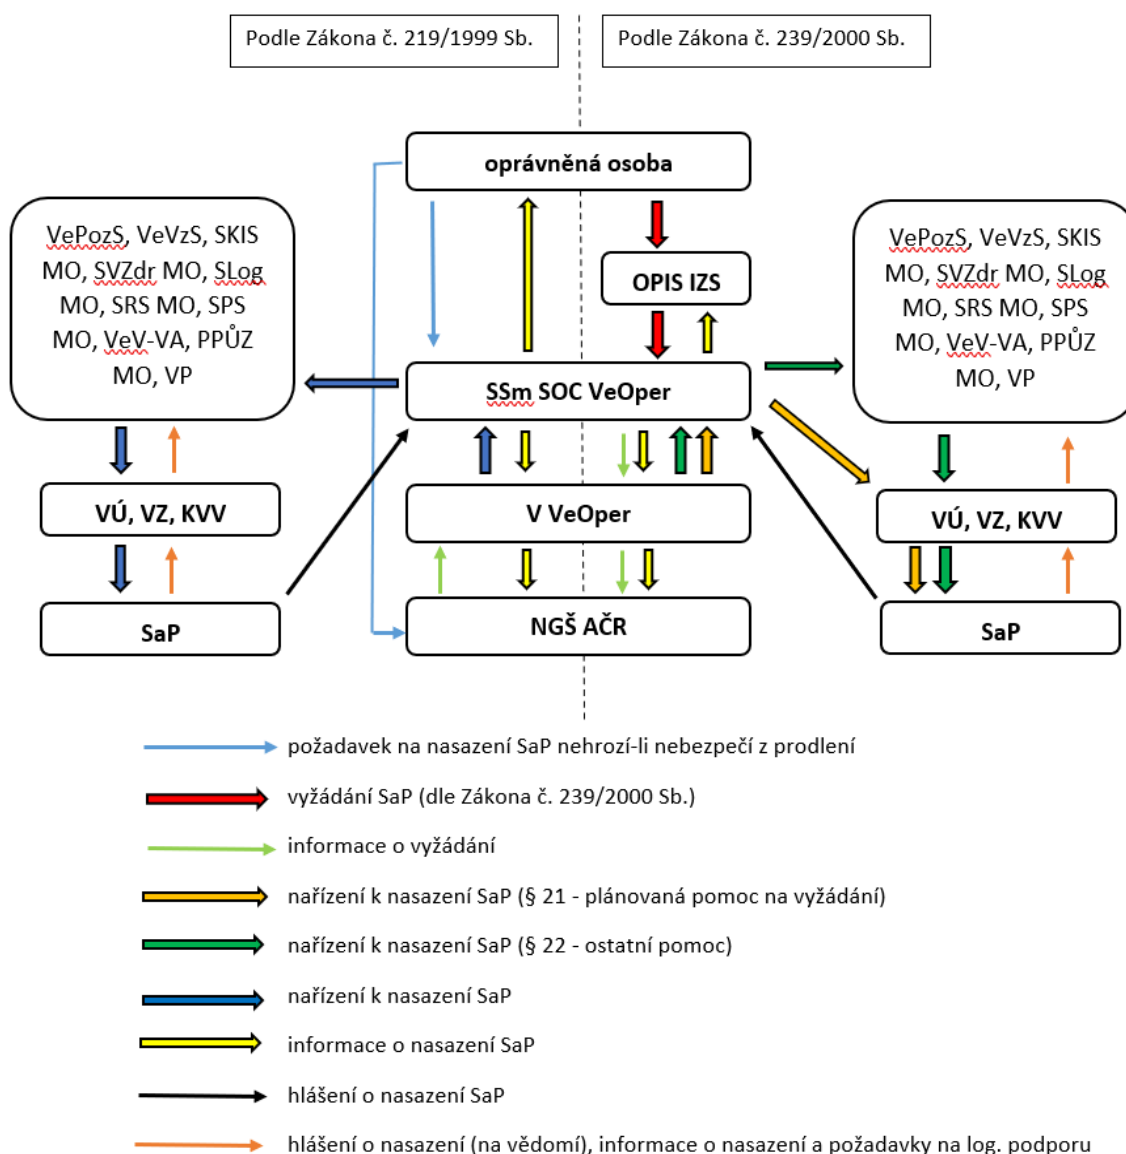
Podle Zákona č. 219/1999 Sb.

Podle Zákona č. 239/2000 Sb.

oprávněná osoba

OPIS IZS

VePozS, VeVzS, SKIS MO, SVZdr MO, SLog MO, SRS MO, SPS MO, VeV-VA, PPŮZ MO, VP

SSm SOC VeOper

VePozS, VeVzS, SKIS MO, SVZdr MO, SLog MO, SRS MO, SPS MO, VeV-VA, PPŮZ MO, VP

VÚ, VZ, KVV

V VeOper

VÚ, VZ, KVV

SaP

NGŠ AČR

SaP

požadavek na nasazení SaP nehrozí-li nebezpečí z prodlení

vyžádání SaP (dle Zákona č. 239/2000 Sb.)

informace o vyžádání

nařízení k nasazení SaP (§ 21 - plánovaná pomoc na vyžádání)

nařízení k nasazení SaP (§ 22 - ostatní pomoc)

nařízení k nasazení SaP

informace o nasazení SaP

hlášení o nasazení SaP

hlášení o nasazení (na vědomí), informace o nasazení a požadavky na log. podporu